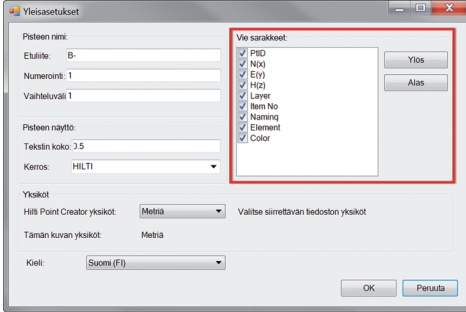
Yleisasetukset

Pisteen nimi:
Etuliite: B-
Numerointi: 1
Vaihteluväli: 1

Pisteen näyttö:
Tekstin koko: 0.5
Kerros: HILTI

Vie sarakkeet:
PtID
N(x)
E(y)
H(z)
Layer
Item No
Naming
Element
Color

Ylös
Alas

Yksiköt
Hilti Point Creator yksiköt: Metriä
Valitse siirrettävän tiedoston yksiköt
Tämän kuvan yksiköt: Metriä

Kieli: Suomi (FI)

OK
Peruuta